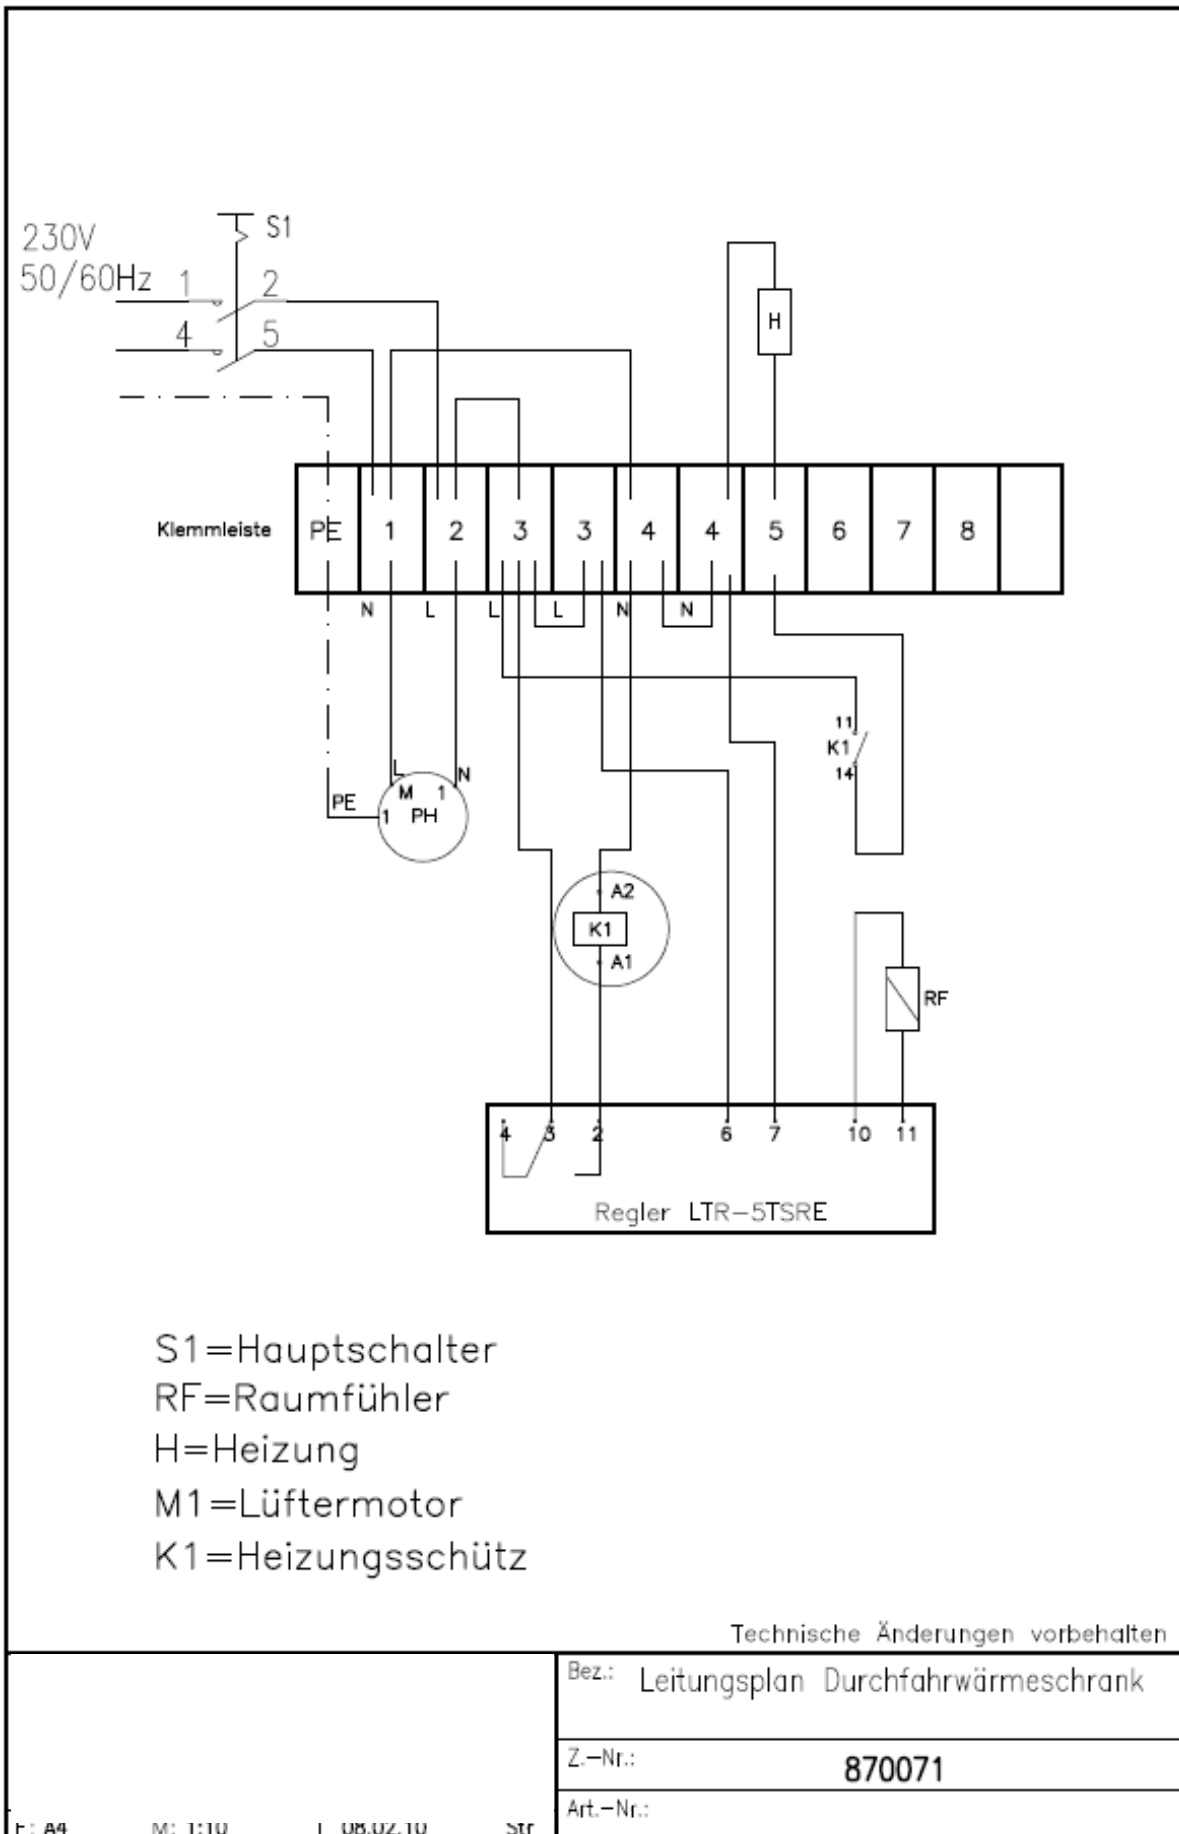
S1
230V
50/60Hz
1
2
4
5
H
Klemmleiste
PE
1
2
3
3
4
4
5
6
7
8
N
L
L
L
N
N
11
K1
14
L
M
1
N
PE
1
PH
A2
K1
A1
RF
4
3
2
6
7
10
11
Regler LTR-5TSRE

S1=Hauptschalter
RF=Raumfühler
H=Heizung
M1=Lüftermotor
K1=Heizungsschütz

Technische Änderungen vorbehalten

Bez.: Leitungsplan Durchfahrwärmeschrank
Z.-Nr.: 870071
Art.-Nr.:
F: A4 M: 1:10 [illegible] 08.02.10 Str